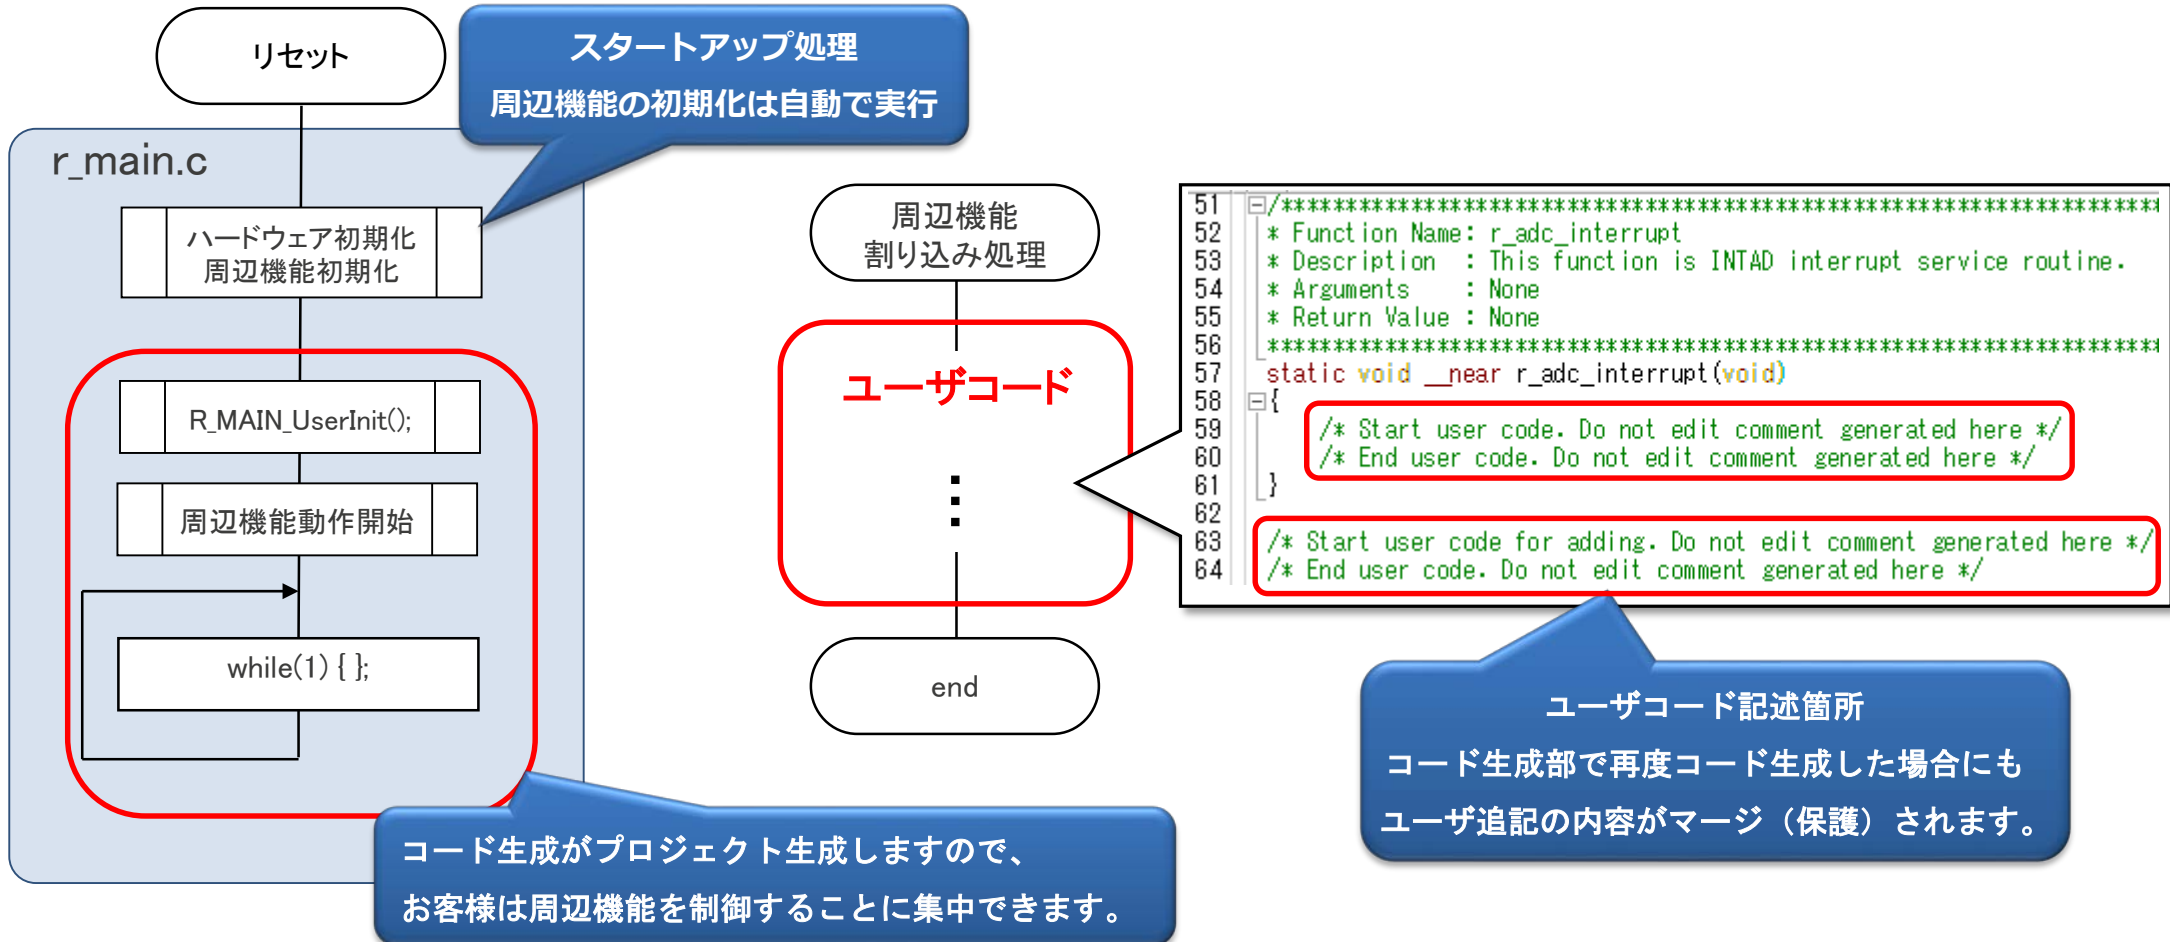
リセット

スタートアップ処理
周辺機能の初期化は自動で実行

r_main.c

ハードウェア初期化
周辺機能初期化

R_MAIN_UserInit();

周辺機能動作開始

while(1) { };

周辺機能
割り込み処理

ユーザコード

⋮

end

51 /*************************************************************
52 * Function Name: r_adc_interrupt
53 * Description : This function is INTAD interrupt service routine.
54 * Arguments : None
55 * Return Value : None
56 *************************************************************
57 static void __near r_adc_interrupt(void)
58 {
59 /* Start user code. Do not edit comment generated here */
60 /* End user code. Do not edit comment generated here */
61 }
62
63 /* Start user code for adding. Do not edit comment generated here */
64 /* End user code. Do not edit comment generated here */

ユーザコード記述箇所
コード生成部で再度コード生成した場合にも
ユーザ追記の内容がマージ（保護）されます。

コード生成がプロジェクト生成しますので、
お客様は周辺機能を制御することに集中できます。